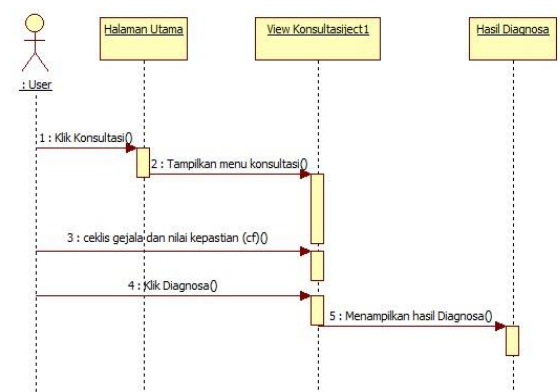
: User

Halaman Utama

View Konsultasiject1

Hasil Diagnosa

1 : Klik Konsultasi()

2 : Tampilkan menu konsultasi()

3 : ceklis gejala dan nilai kepastian (cf)()

4 : Klik Diagnosa()

5 : Menampilkan hasil Diagnosa()